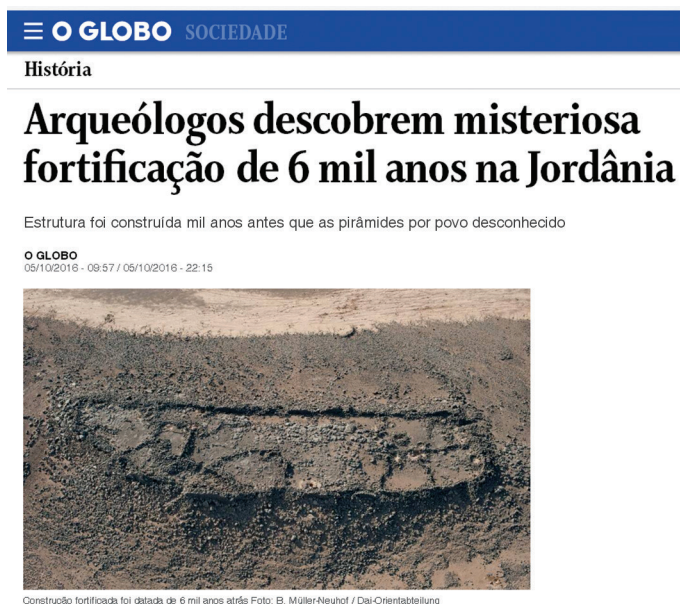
≡ O GLOBO SOCIEDADE

História

Arqueólogos descobrem misteriosa fortificação de 6 mil anos na Jordânia

Estrutura foi construída mil anos antes que as pirâmides por povo desconhecido

O GLOBO
05/10/2016 - 09:57 / 05/10/2016 - 22:15

Construção fortificada foi datada de 6 mil anos atrás Foto: B. Müller-Neuhof / Dai-Orientabteilung